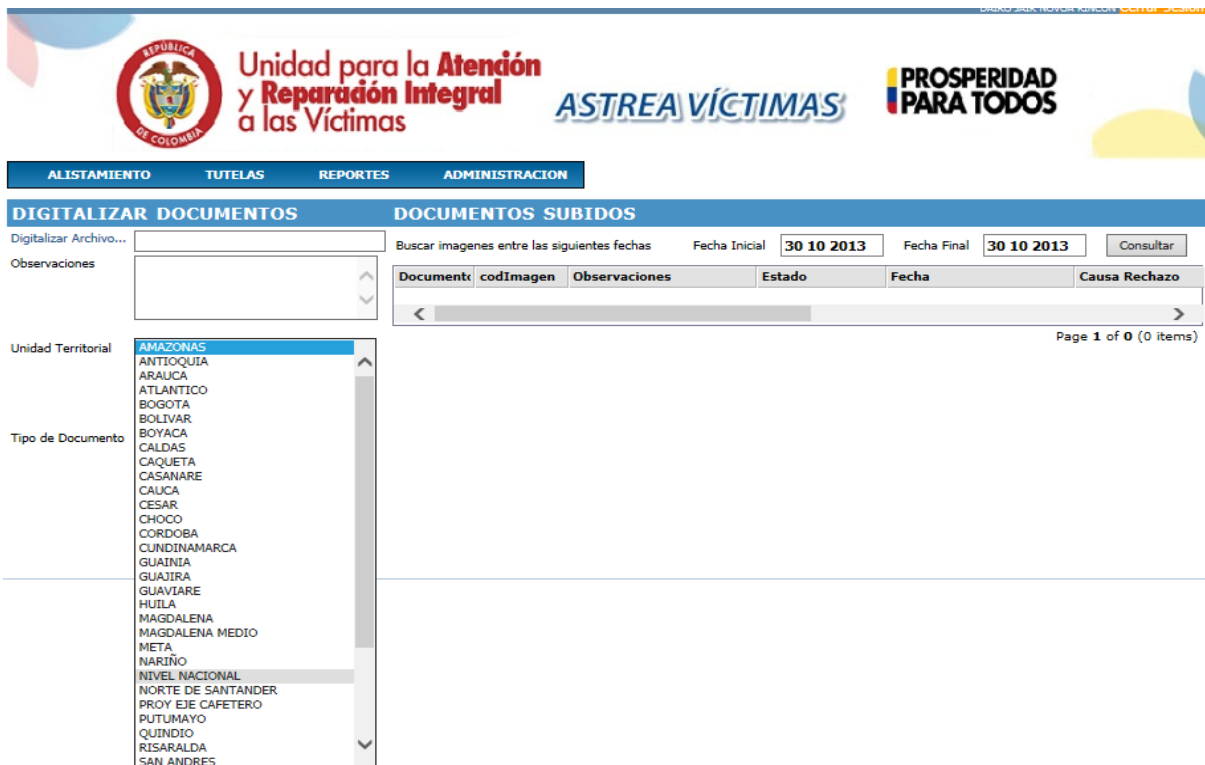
DAIRO JAIR NOVOA RINCON Cerrar Sesión

REPÚBLICA DE COLOMBIA

Unidad para la Atención y Reparación Integral a las Víctimas

ASTREA VÍCTIMAS

PROSPERIDAD PARA TODOS

ALISTAMIENTO TUTELAS REPORTES ADMINISTRACION

DIGITALIZAR DOCUMENTOS

Digitalizar Archivo...

Observaciones

Unidad Territorial

Tipo de Documento

AMAZONAS
ANTIOQUIA
ARAUCA
ATLANTICO
BOGOTA
BOLIVAR
BOYACA
CALDAS
CAQUETA
CASANARE
CAUCA
CESAR
CHOCO
CORDOBA
CUNDINAMARCA
GUAINIA
GUAJIRA
GUAVIARE
HUILA
MAGDALENA
MAGDALENA MEDIO
META
NARIÑO
NIVEL NACIONAL
NORTE DE SANTANDER
PROY EJE CAFETERO
PUTUMAYO
QUINDIO
RISARALDA
SAN ANDRES

DOCUMENTOS SUBIDOS

Buscar imagenes entre las siguientes fechas Fecha Inicial 30 10 2013 Fecha Final 30 10 2013 Consultar

| Document | codImagen | Observaciones | Estado | Fecha | Causa Rechazo |
|---|---|---|---|---|---|

Page 1 of 0 (0 items)